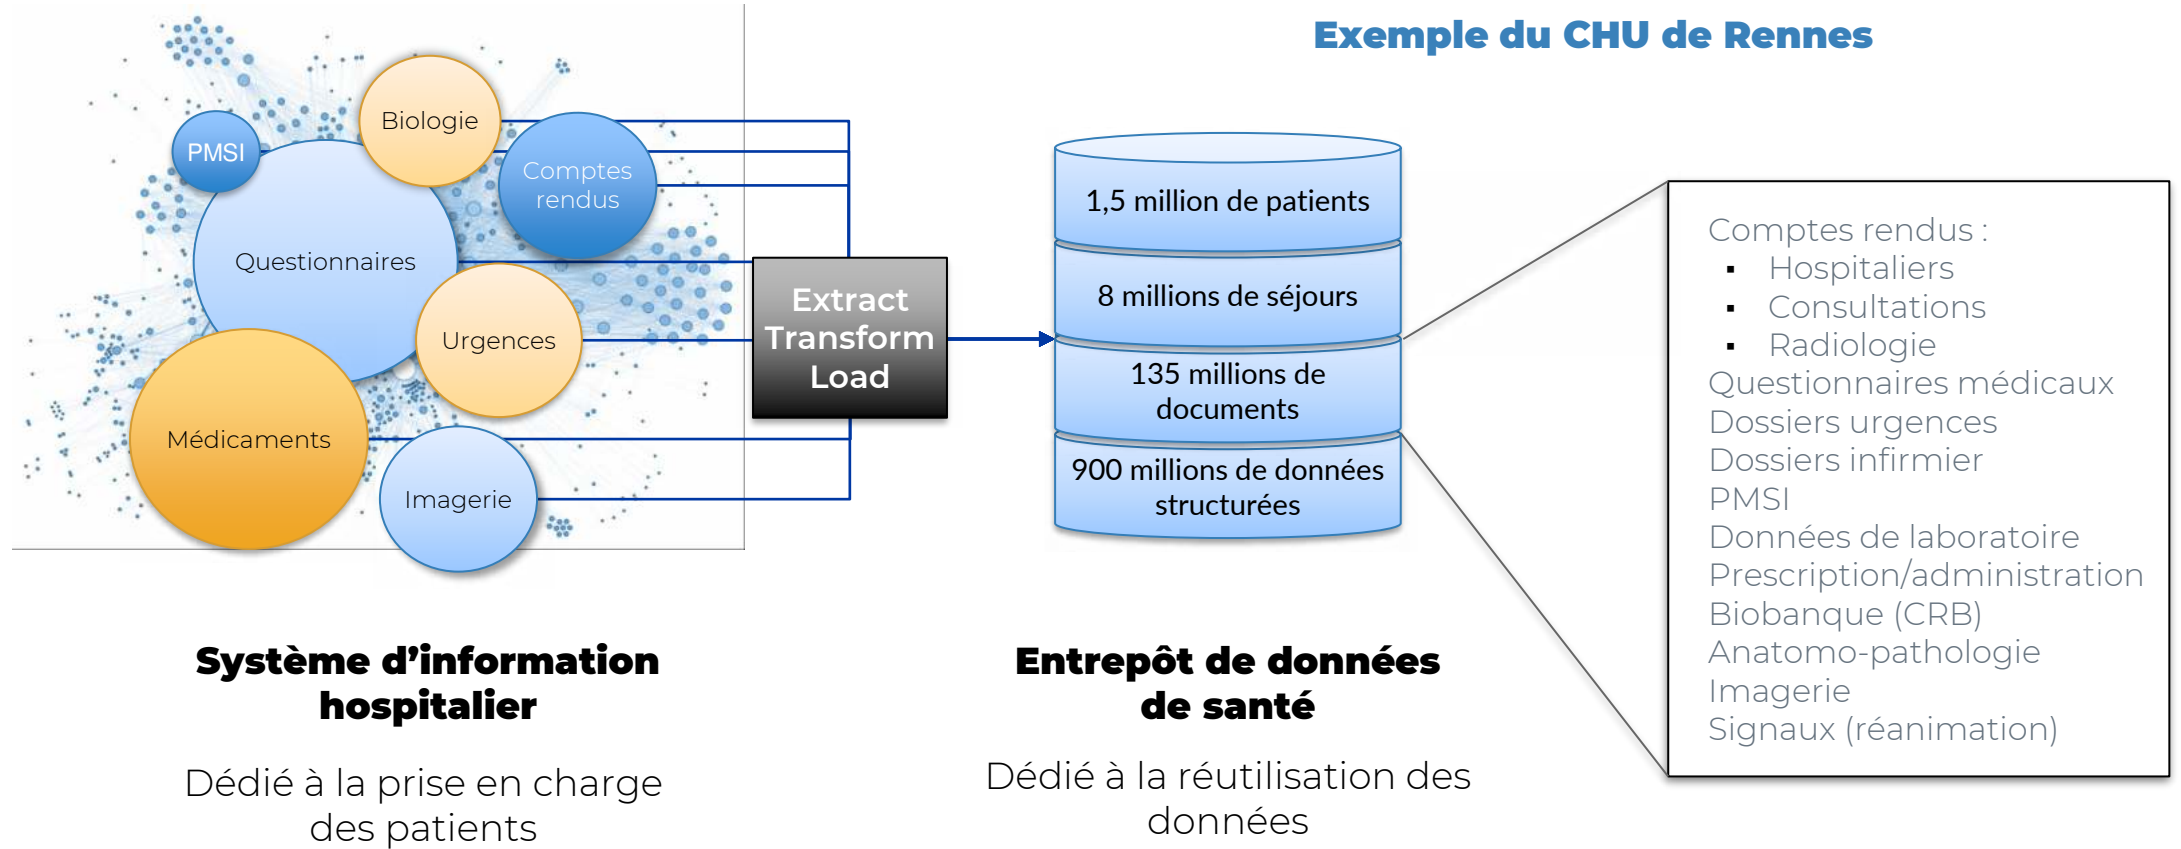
Exemple du CHU de Rennes

Biologie
PMSI
Comptes rendus
Questionnaires
Urgences
Médicaments
Imagerie

Extract Transform Load

1,5 million de patients
8 millions de séjours
135 millions de documents
900 millions de données structurées

Comptes rendus :
- Hospitaliers
- Consultations
- Radiologie
Questionnaires médicaux
Dossiers urgences
Dossiers infirmier
PMSI
Données de laboratoire
Prescription/administration
Biobanque (CRB)
Anatomo-pathologie
Imagerie
Signaux (réanimation)

Système d'information hospitalier

Dédié à la prise en charge des patients

Entrepôt de données de santé

Dédié à la réutilisation des données